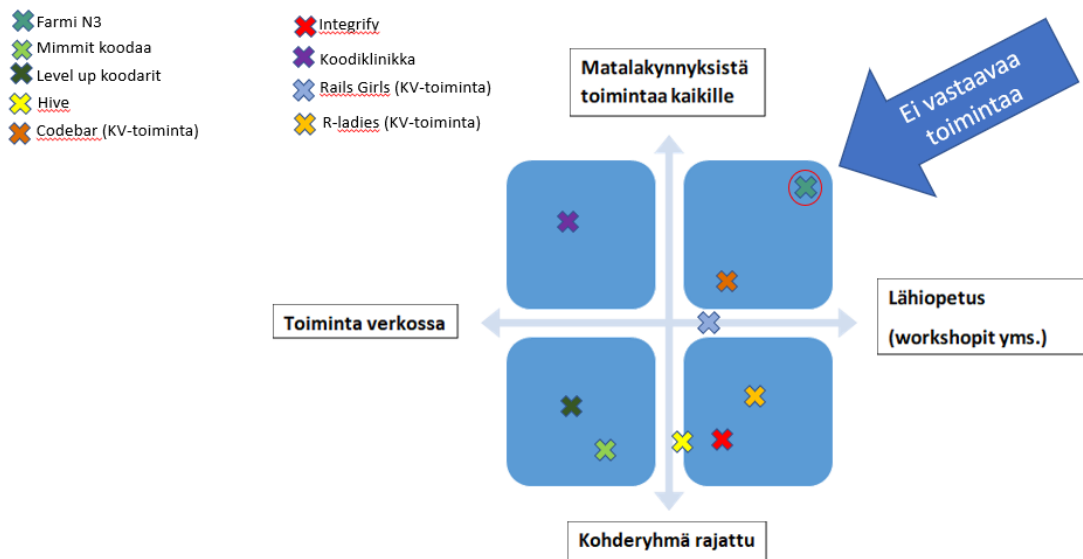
Farmi N3
Mimmit koodaa
Level up koodarit
Hive
Codebar (KV-toiminta)

Integrify
Koodiklinikka
Rails Girls (KV-toiminta)
R-ladies (KV-toiminta)

Matalakynnyksistä toimintaa kaikille

Ei vastaavaa toimintaa

Toiminta verkossa

Lähiopetus (workshopit yms.)

Kohderyhmä rajattu